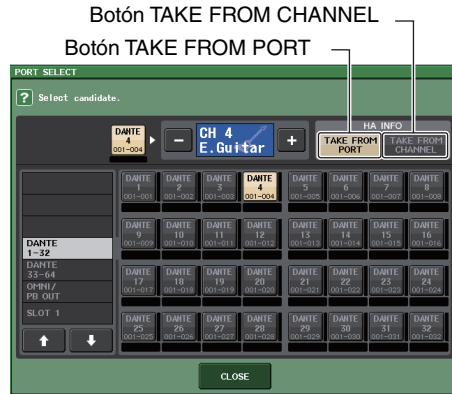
Botón TAKE FROM CHANNEL

Botón TAKE FROM PORT

PORT SELECT

? Select candidate.

DANTE 4 001-004

CH 4 E.Guitar

HA INFO

TAKE FROM PORT

TAKE FROM CHANNEL

DANTE 1-32

DANTE 33-64

OMNI/ PB OUT

SLOT 1

| DANTE 1 001-001 | DANTE 2 001-002 | DANTE 3 001-003 | DANTE 4 001-004 | DANTE 5 001-005 | DANTE 6 001-006 | DANTE 7 001-007 | DANTE 8 001-008 |
|---|---|---|---|---|---|---|---|
| DANTE 9 001-009 | DANTE 10 001-010 | DANTE 11 001-011 | DANTE 12 001-012 | DANTE 13 001-013 | DANTE 14 001-014 | DANTE 15 001-015 | DANTE 16 001-016 |
| DANTE 17 001-017 | DANTE 18 001-018 | DANTE 19 001-019 | DANTE 20 001-020 | DANTE 21 001-021 | DANTE 22 001-022 | DANTE 23 001-023 | DANTE 24 001-024 |
| DANTE 25 001-025 | DANTE 26 001-026 | DANTE 27 001-027 | DANTE 28 001-028 | DANTE 29 001-029 | DANTE 30 001-030 | DANTE 31 001-031 | DANTE 32 001-032 |

CLOSE